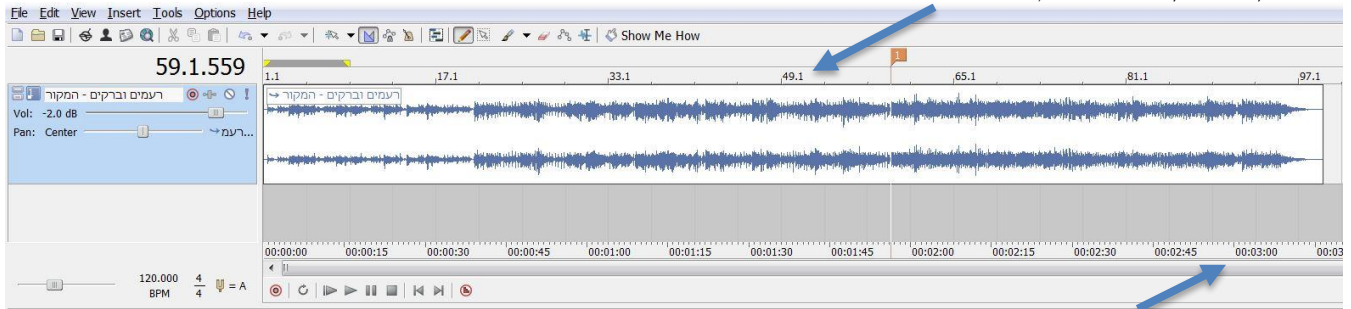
File Edit View Insert Tools Options Help

Show Me How

59.1.559

1.1 17.1 33.1 49.1 1 65.1 81.1 97.1

רעמים וברקים - המקור

Vol: -2.0 dB

Pan: Center

רעמ...

רעמים וברקים - המקור

00:00:00 00:00:15 00:00:30 00:00:45 00:01:00 00:01:15 00:01:30 00:01:45 00:02:00 00:02:15 00:02:30 00:02:45 00:03:00 00:03

120.000 BPM $\frac{4}{4}$ = A